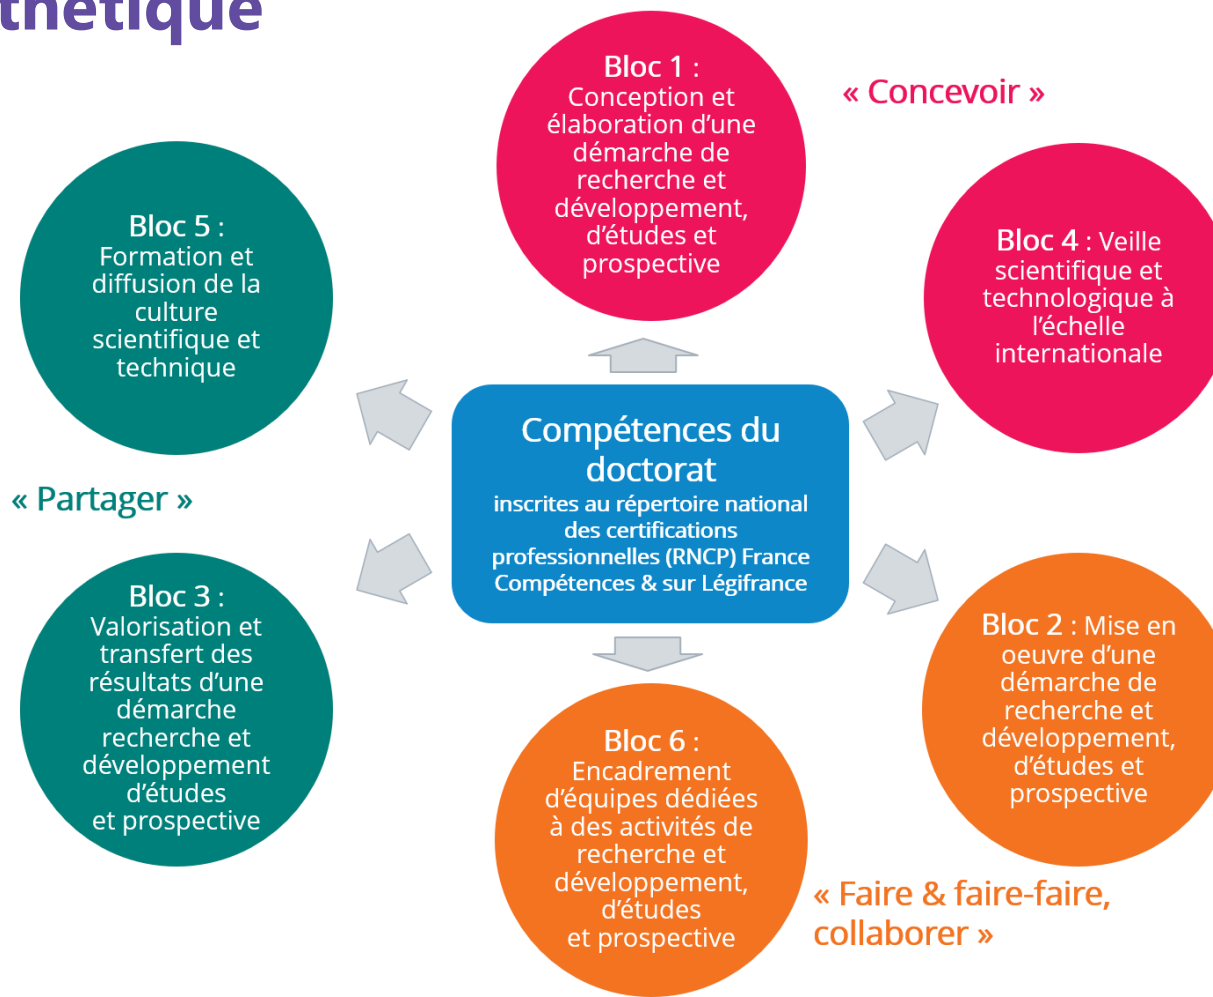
thétique

Bloc 1 : Conception et élaboration d'une démarche de recherche et développement, d'études et prospective

« Concevoir »

Bloc 5 : Formation et diffusion de la culture scientifique et technique

Bloc 4 : Veille scientifique et technologique à l'échelle internationale

Compétences du doctorat
inscrites au répertoire national des certifications professionnelles (RNCP) France Compétences & sur Légifrance

« Partager »

Bloc 3 : Valorisation et transfert des résultats d'une démarche recherche et développement d'études et prospective

Bloc 2 : Mise en oeuvre d'une démarche de recherche et développement, d'études et prospective

Bloc 6 : Encadrement d'équipes dédiées à des activités de recherche et développement, d'études et prospective

« Faire & faire-faire, collaborer »